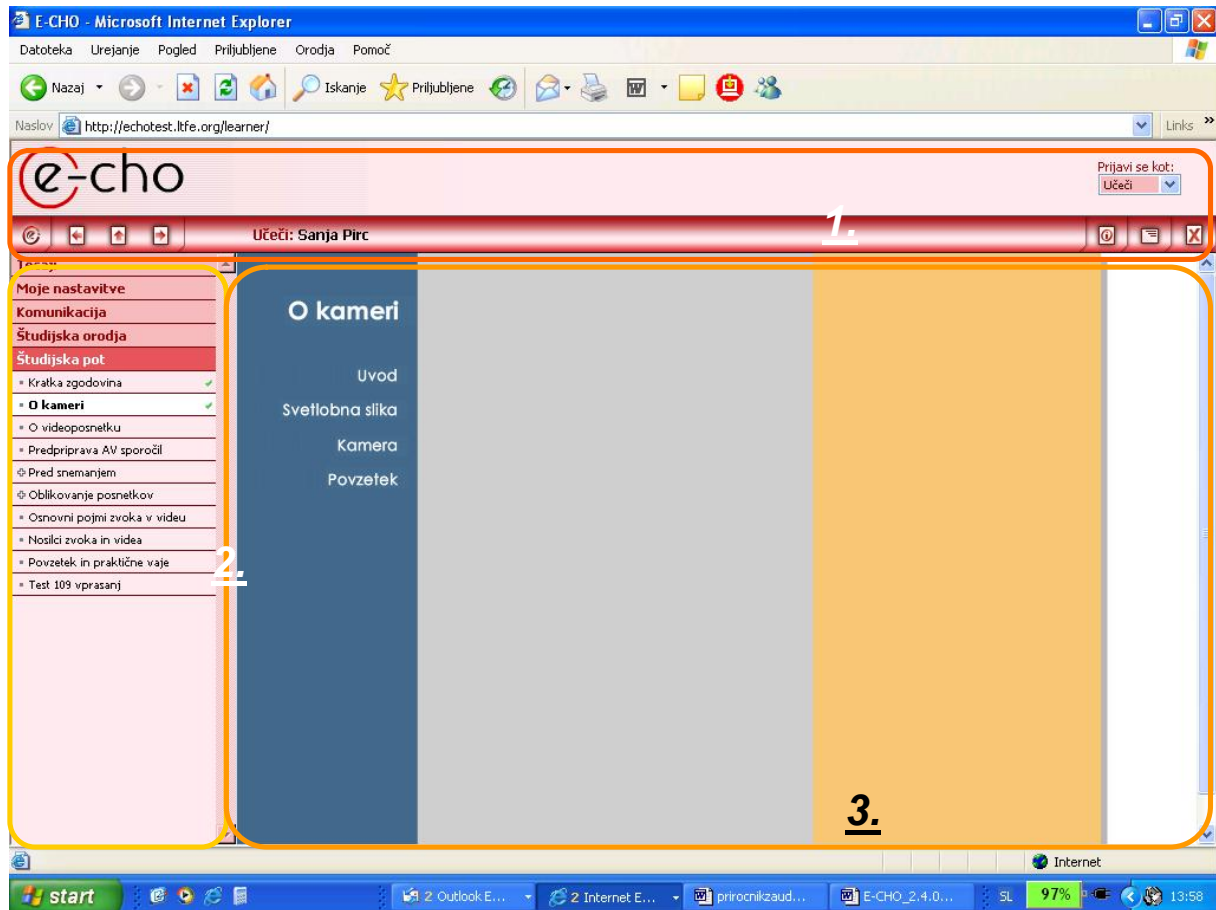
E-CHO - Microsoft Internet Explorer

Datoteka Urejanje Pogled Priljubljene Orodja Pomoč

Nazaj Iskanje Priljubljene

Naslov http://echotest.ltfe.org/learner/ Links

e-cho

Prijavi se kot:
Učeči

Učeči: Sanja Pirc

1.

Moje nastavitve
Komunikacija
Študijska orodja
Študijska pot
Kratka zgodovina
O kameri
O videoposnetku
Predpriprava AV sporočil
Pred snemanjem
Oblikovanje posnetkov
Osnovni pojmi zvoka v videu
Nosilci zvoka in videa
Povzetek in praktične vaje
Test 109 vprasanj

2.

O kameri

Uvod
Svetlobna slika
Kamera
Povzetek

3.

Internet

start 2 Outlook E... 2 Internet E... prirocnikzaud... E-CHO_2.4.0... SL 97% 13:58